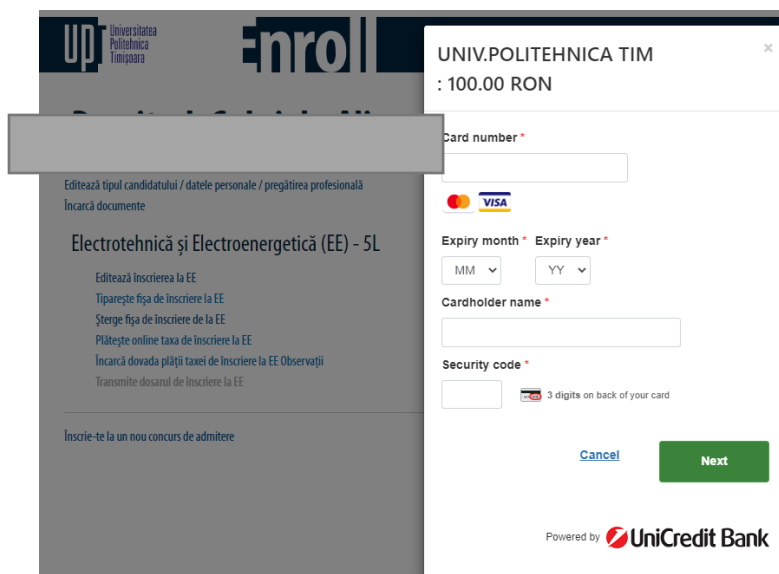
UPT Universitatea Politehnica Timişoara

Enroll

Editează tipul candidatului / datele personale / pregătirea profesională
Încarcă documente

Electrotehnică şi Electroenergetică (EE) - 5L

Editează înscrierea la EE
Tipăreşte fişa de înscriere la EE
Şterge fişa de înscriere de la EE
Plăteşte online taxa de înscriere la EE
Încarcă dovada plăţii taxei de înscriere la EE Observaţii
Transmite dosarul de înscriere la EE

Înscrie-te la un nou concurs de admitere

UNIV.POLITEHNICA TIM
: 100.00 RON

×

Card number *

VISA

Expiry month * Expiry year *
MM YY

Cardholder name *

Security code *

3 digits on back of your card

Cancel
Next

Powered by UniCredit Bank